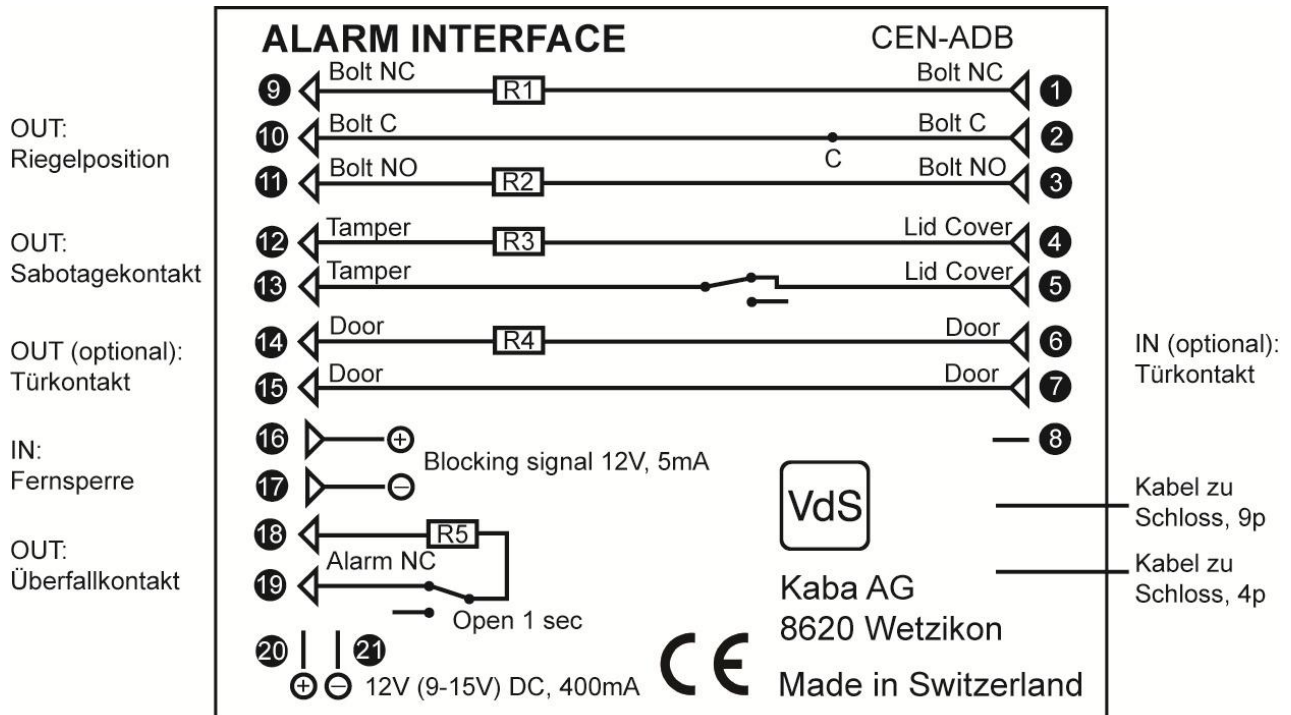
ALARM INTERFACE
CEN-ADB

OUT:
Riegelposition

9 Bolt NC
R1
Bolt NC 1

10 Bolt C
C
Bolt C 2

11 Bolt NO
R2
Bolt NO 3

OUT:
Sabotagekontakt

12 Tamper
R3
Lid Cover 4

13 Tamper
Lid Cover 5

OUT (optional):
Türkontakt

14 Door
R4
Door 6

15 Door
Door 7

IN (optional):
Türkontakt

IN:
Fernsperre

16 ⊕
17 ⊖
Blocking signal 12V, 5mA

8

VdS

Kabel zu Schloss, 9p

OUT:
Überfallkontakt

18
R5
19 Alarm NC
Open 1 sec

Kabel zu Schloss, 4p

Kaba AG
8620 Wetzikon

20 21
⊕ ⊖ 12V (9-15V) DC, 400mA

CE

Made in Switzerland